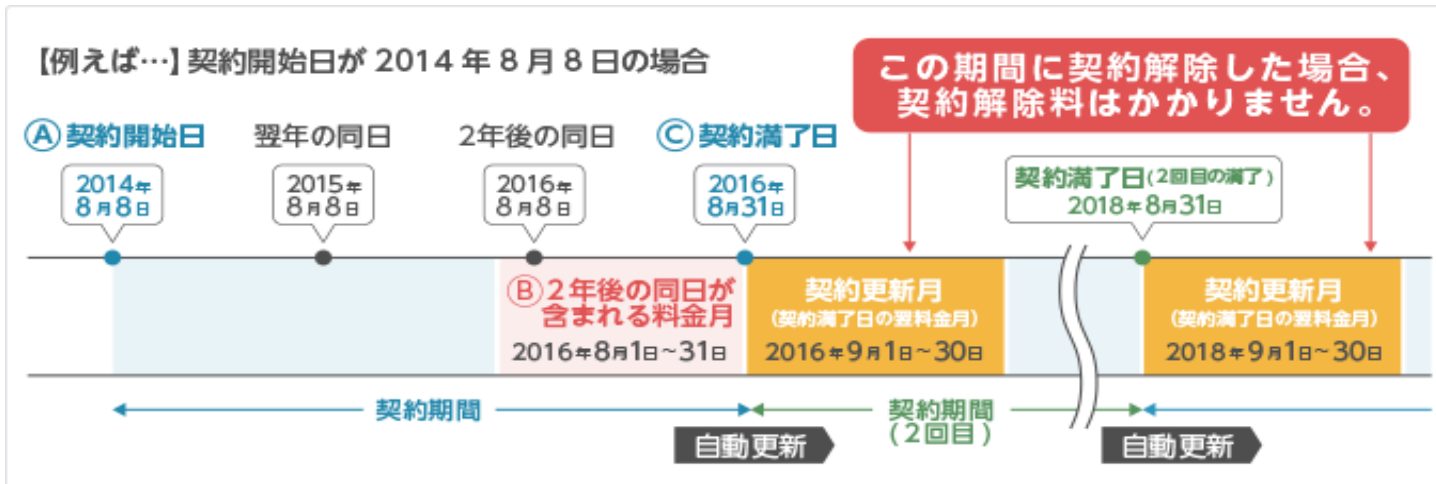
【例えば…】契約開始日が 2014 年 8 月 8 日の場合

この期間に契約解除した場合、契約解除料はかかりません。

Ⓐ 契約開始日

2014年 8月8日

翌年の同日

2015年 8月8日

2年後の同日

2016年 8月8日

Ⓒ 契約満了日

2016年 8月31日

契約満了日(2回目の満了) 2018年8月31日

Ⓑ 2年後の同日が含まれる料金月

2016年8月1日~31日

契約更新月 (契約満了日の翌料金月)

2016年9月1日~30日

契約更新月 (契約満了日の翌料金月)

2018年9月1日~30日

契約期間

契約期間 (2回目)

自動更新

自動更新